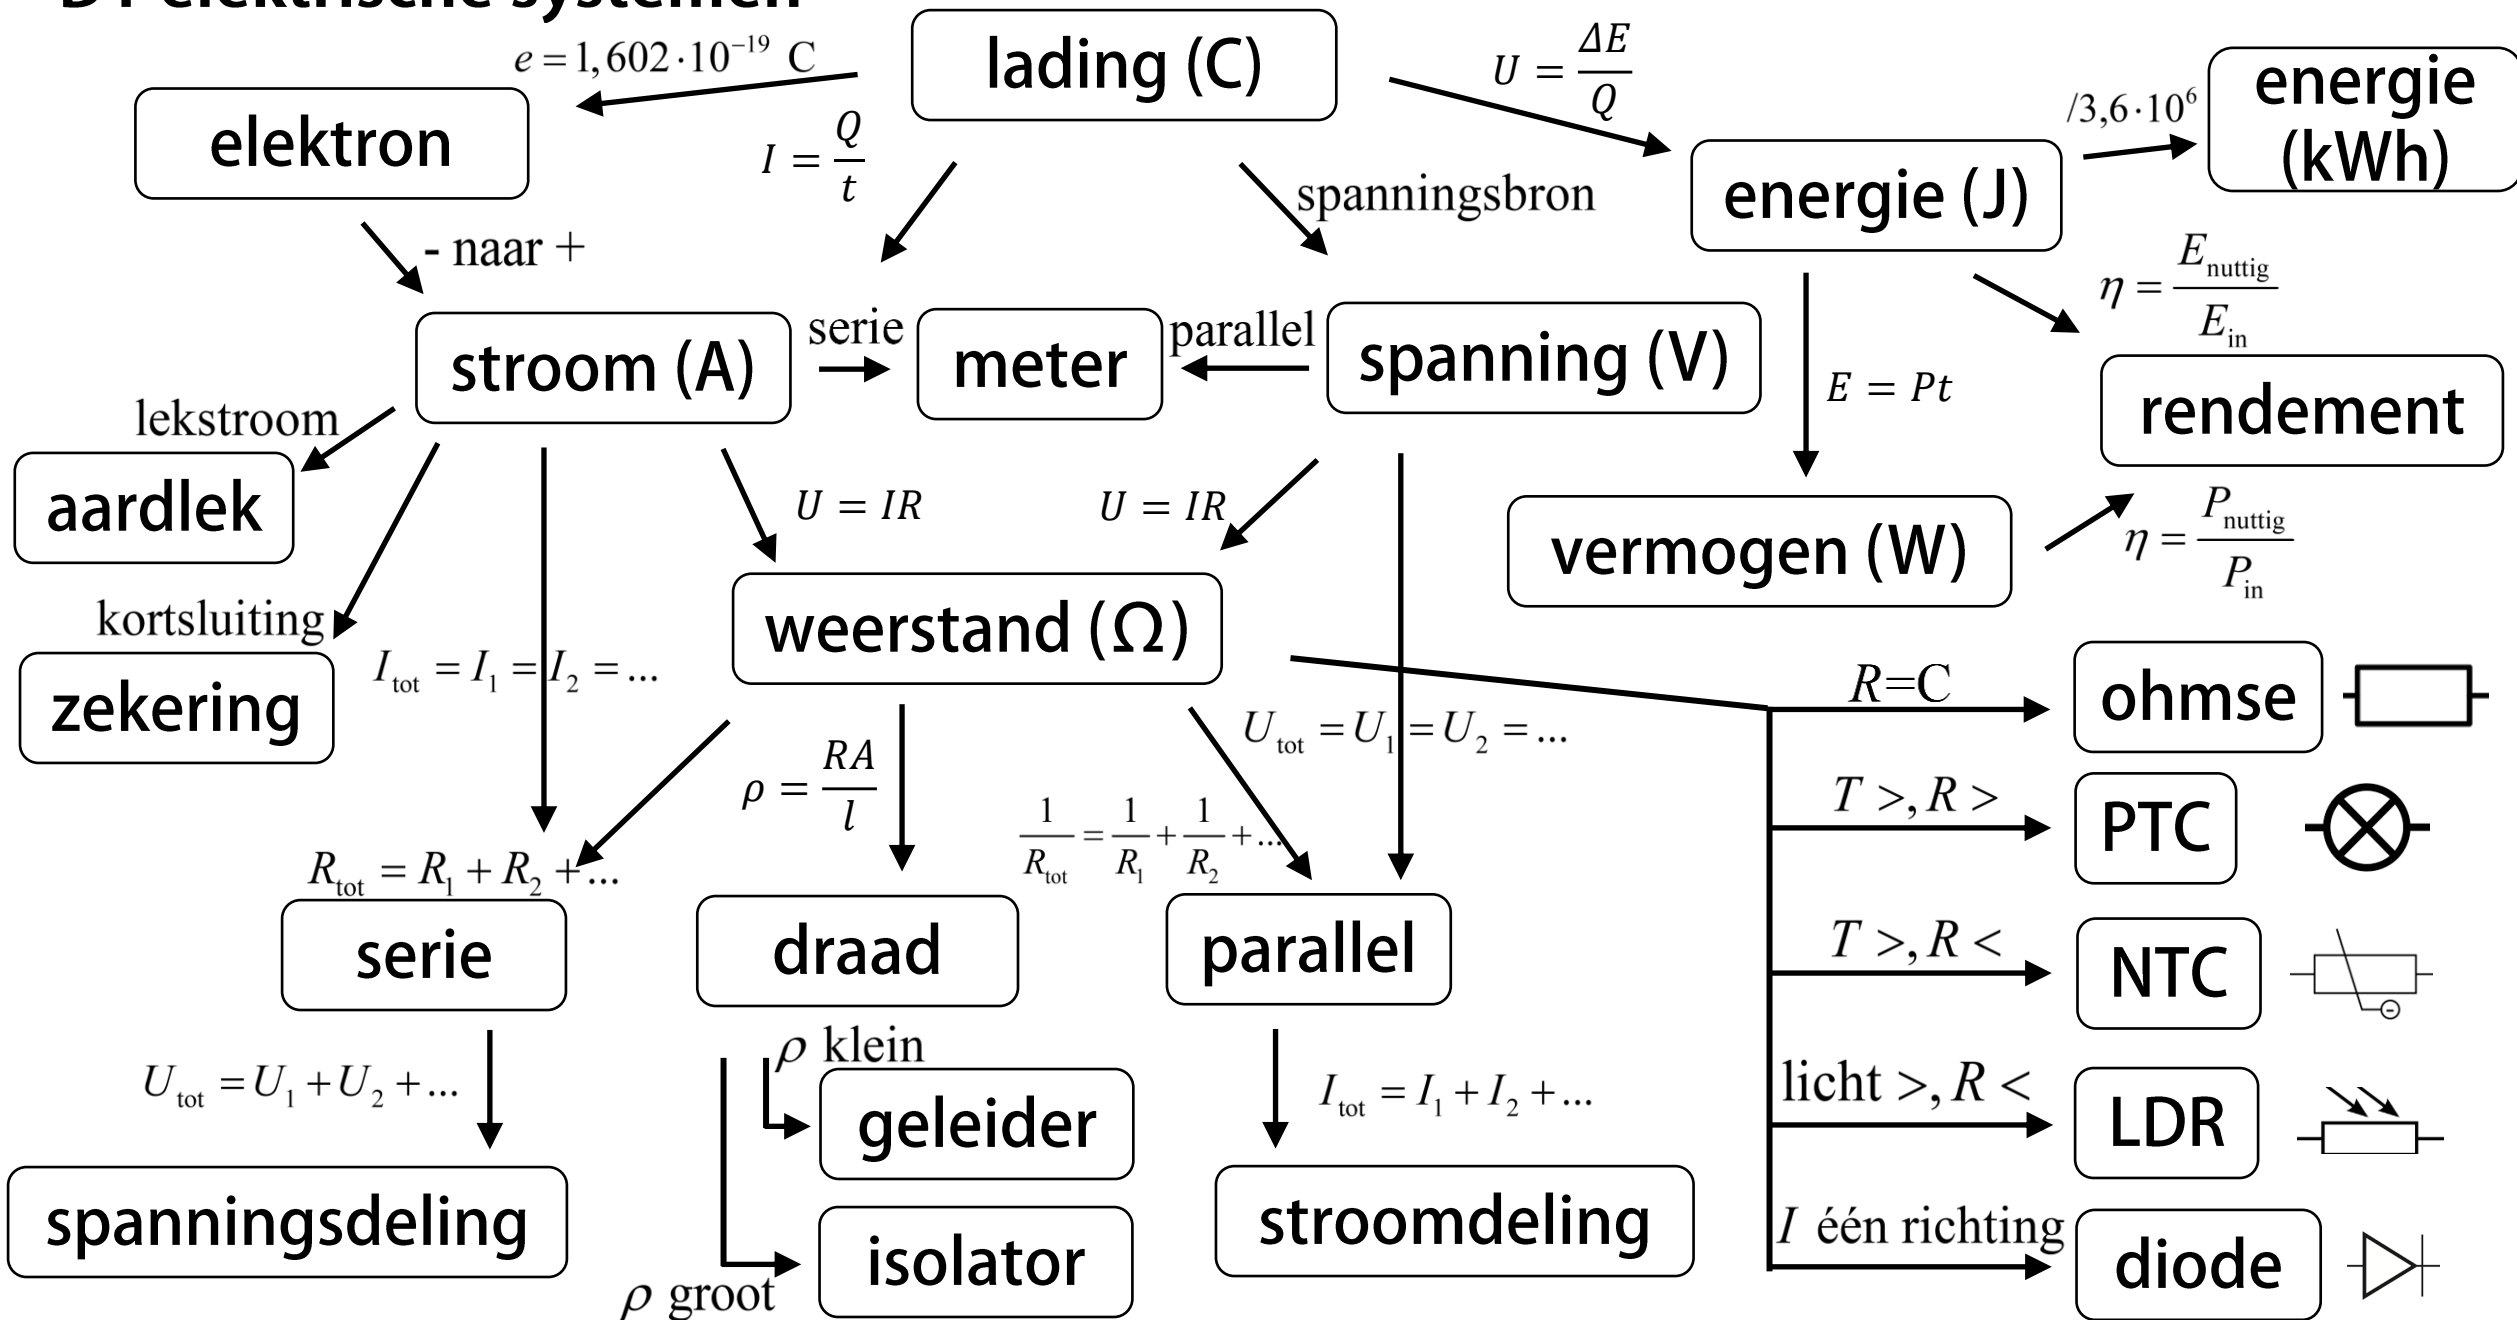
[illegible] elektrische systemen

lading (C)

$e = 1,602 \cdot 10^{-19}$ C

elektron

$I = \frac{Q}{t}$

$U = \frac{\Delta E}{Q}$

spanningsbron

energie (J)

$/3,6 \cdot 10^6$

energie (kWh)

- naar +

stroom (A)

serie

meter

parallel

spanning (V)

$\eta = \frac{E_{nuttig}}{E_{in}}$

rendement

$E = Pt$

lekstroom

aardlek

$U = IR$

$U = IR$

vermogen (W)

$\eta = \frac{P_{nuttig}}{P_{in}}$

kortsluiting

zekering

$I_{tot} = I_1 = I_2 = ...$

weerstand (Ω)

$R$=C

ohmse

$U_{tot} = U_1 = U_2 = ...$

$\rho = \frac{RA}{l}$

$T >, R >$

PTC

$\frac{1}{R_{tot}} = \frac{1}{R_1} + \frac{1}{R_2} + ...$

$R_{tot} = R_1 + R_2 + ...$

serie

draad

parallel

$T >, R <$

NTC

$U_{tot} = U_1 + U_2 + ...$

$\rho$ klein

geleider

$I_{tot} = I_1 + I_2 + ...$

licht $>, R <$

LDR

spanningsdeling

stroomdeling

$I$ één richting

isolator

$\rho$ groot

diode